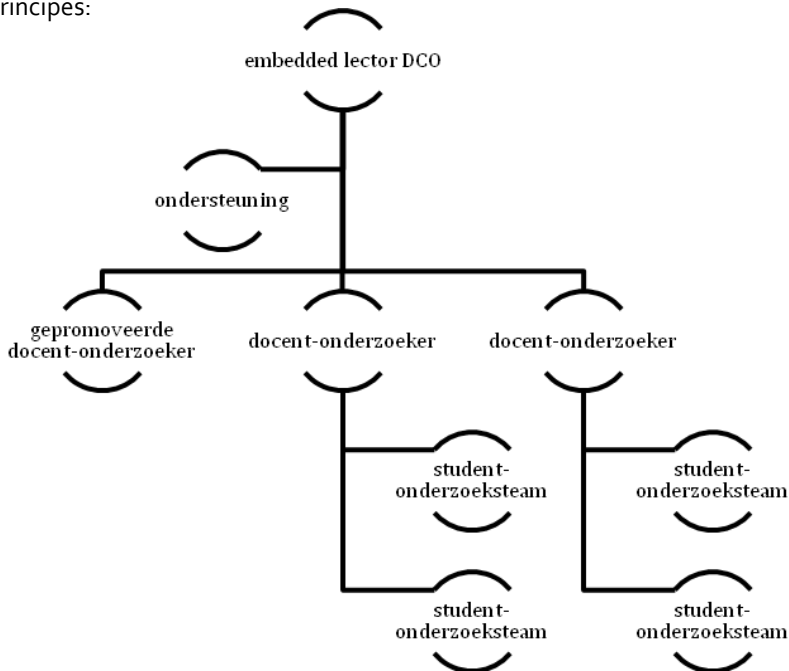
rincipes:

embedded lector DCO

ondersteuning

gepromoveerde docent-onderzoeker

docent-onderzoeker

docent-onderzoeker

student-onderzoeksteam

student-onderzoeksteam

student-onderzoeksteam

student-onderzoeksteam